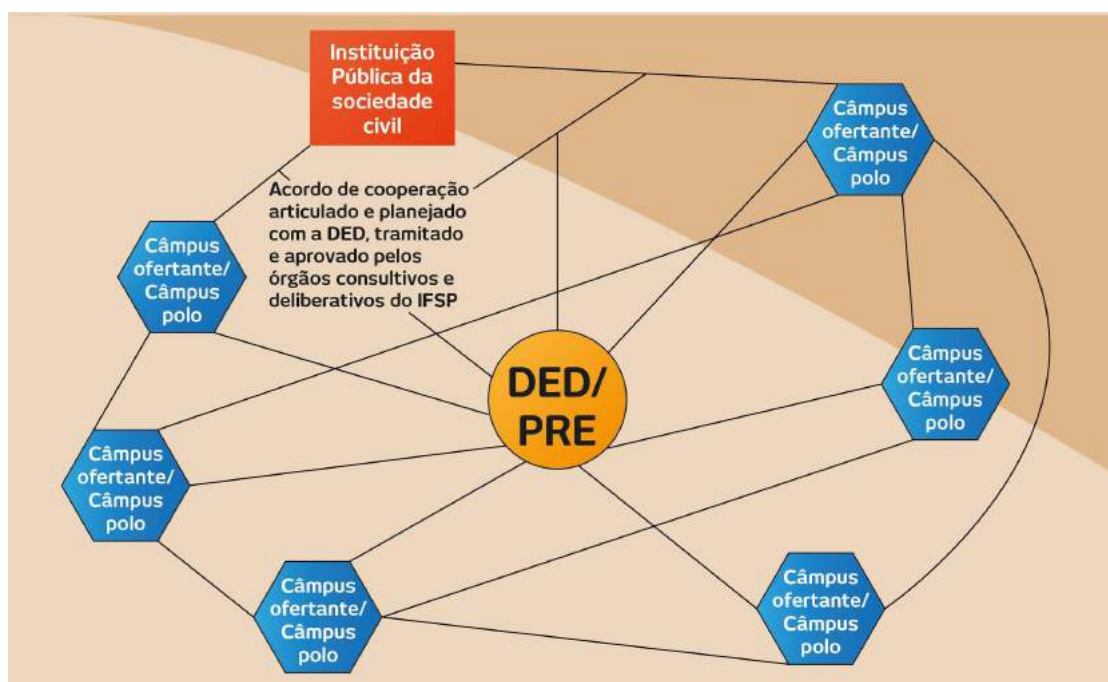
Instituição Pública da sociedade civil

Câmpus ofertante/ Câmpus polo

Acordo de cooperação articulado e planejado com a DED, tramitado e aprovado pelos órgãos consultivos e deliberativos do IFSP

Câmpus ofertante/ Câmpus polo

DED/ PRE

Câmpus ofertante/ Câmpus polo

Câmpus ofertante/ Câmpus polo

Câmpus ofertante/ Câmpus polo

Câmpus ofertante/ Câmpus polo